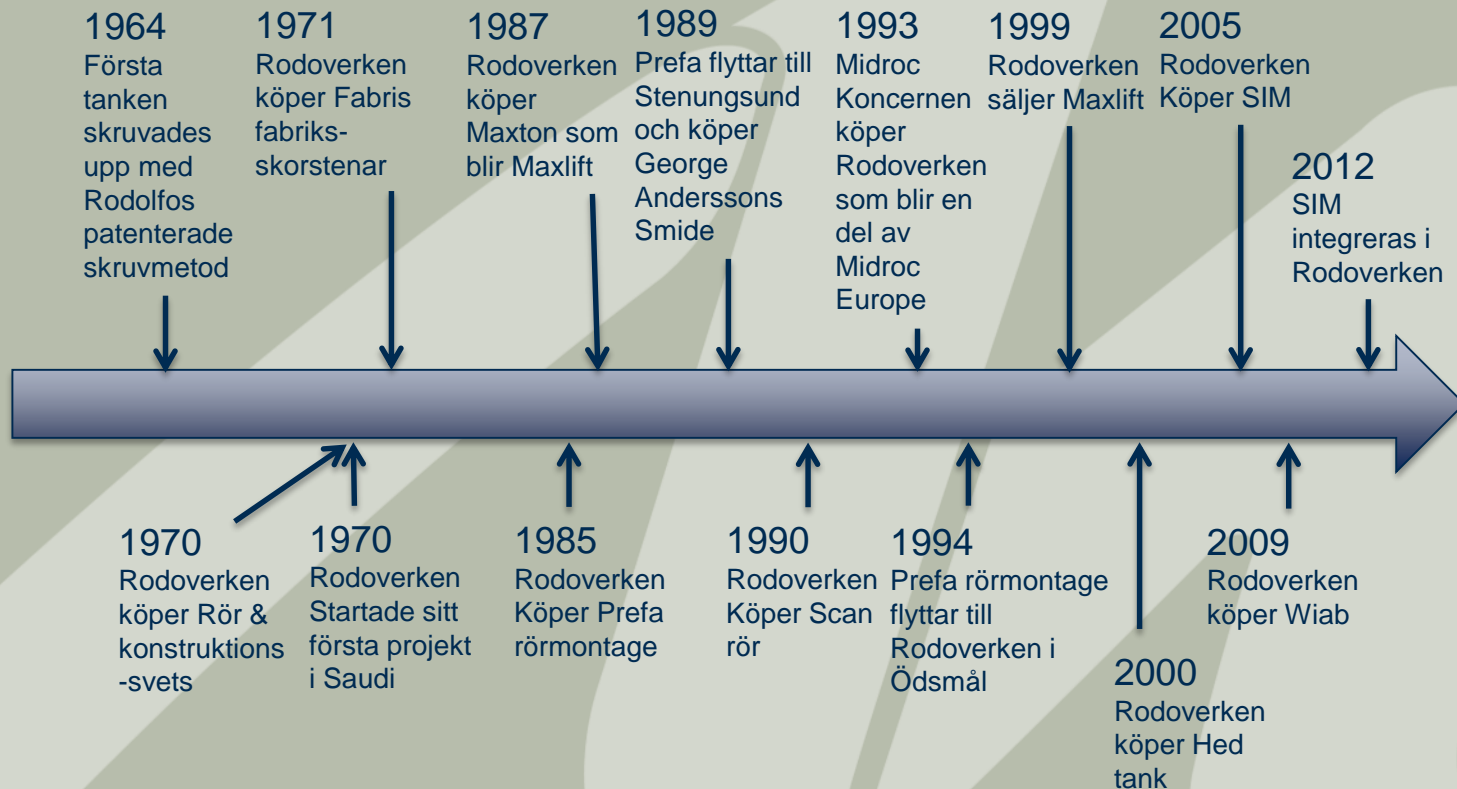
1964
Första tanken skruvades upp med Rodolfos patenterade skruvmetod

1971
Rodoverken köper Fabris fabriks-skorstenar

1987
Rodoverken köper Maxton som blir Maxlift

1989
Prefa flyttar till Stenungsund och köper George Anderssons Smide

1993
Midroc Koncernen köper Rodoverken som blir en del av Midroc Europe

1999
Rodoverken säljer Maxlift

2005
Rodoverken Köper SIM

2012
SIM integreras i Rodoverken

1970
Rodoverken köper Rör & konstruktions-svets

1970
Rodoverken Startade sitt första projekt i Saudi

1985
Rodoverken Köper Prefa rörmontage

1990
Rodoverken Köper Scan rör

1994
Prefa rörmontage flyttar till Rodoverken i Ödsmål

2009
Rodoverken köper Wiab

2000
Rodoverken köper Hed tank